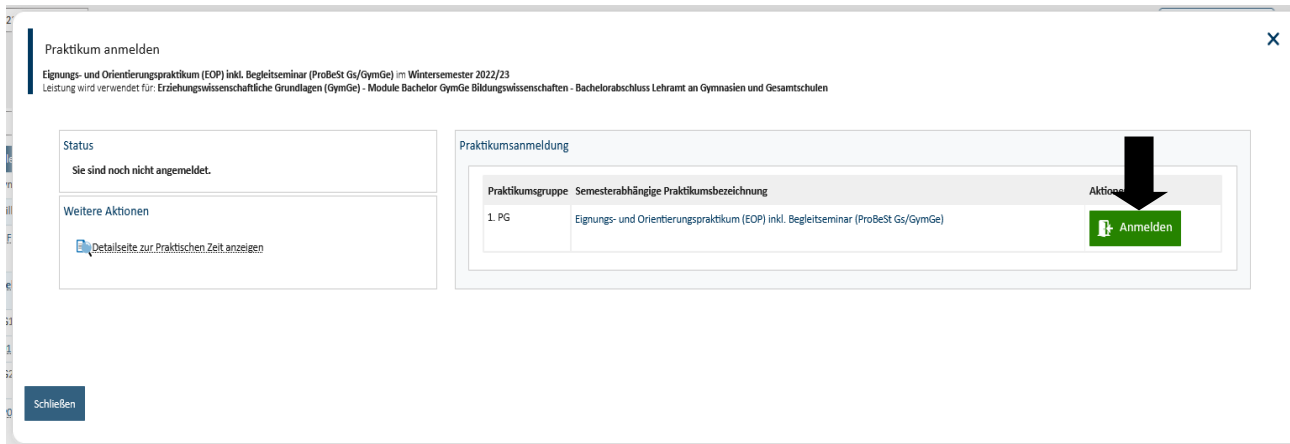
Praktikum anmelden

Eignungs- und Orientierungspraktikum (EOP) inkl. Begleitseminar (ProBeSt Gs/GymGe) im Wintersemester 2022/23
Leistung wird verwendet für: Erziehungswissenschaftliche Grundlagen (GymGe) - Module Bachelor GymGe Bildungswissenschaften - Bachelorabschluss Lehramt an Gymnasien und Gesamtschulen

×

Status

Sie sind noch nicht angemeldet.

Weitere Aktionen

Detailseite zur Praktischen Zeit anzeigen

Praktikumsanmeldung

| Praktikumsgruppe | Semesterabhängige Praktikumsbezeichnung | Aktionen |
|---|---|---|
| 1. PG | Eignungs- und Orientierungspraktikum (EOP) inkl. Begleitseminar (ProBeSt Gs/GymGe) | Anmelden |

Schließen